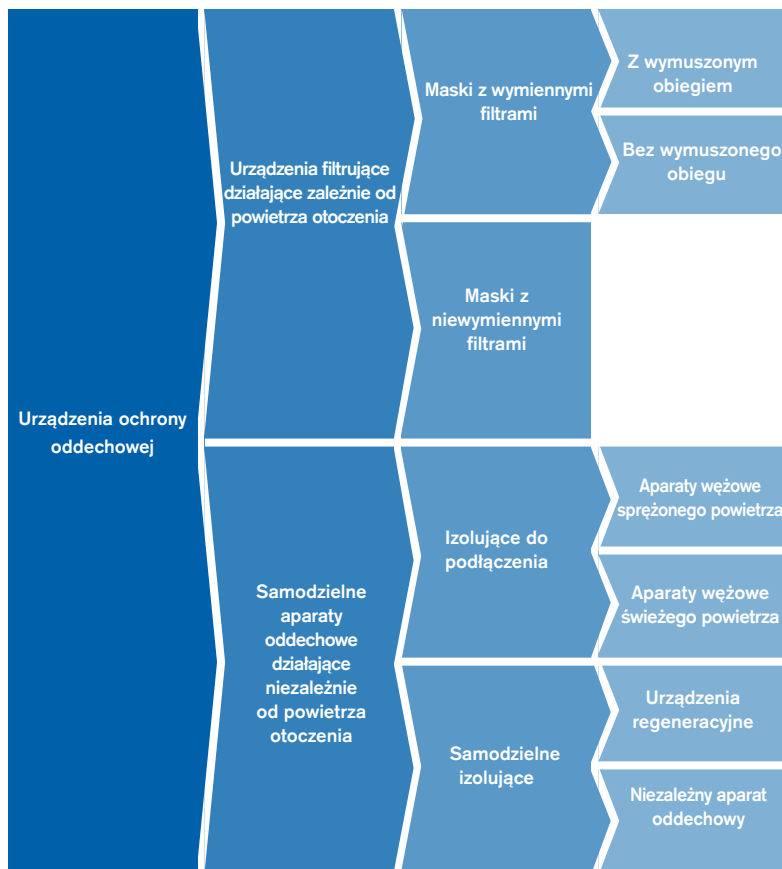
Urządzenia ochrony oddechowej

Urządzenia filtrujące działające zależnie od powietrza otoczenia

Maski z wymiennymi filtrami

Z wymuszonym obiegiem

Bez wymuszonego obiegu

Maski z niewymiennymi filtrami

Samodzielne aparaty oddechowe działające niezależnie od powietrza otoczenia

Izolujące do podłączenia

Aparaty wężowe sprężonego powietrza

Aparaty wężowe świeżego powietrza

Samodzielne izolujące

Urządzenia regeneracyjne

Niezależny aparat oddechowy